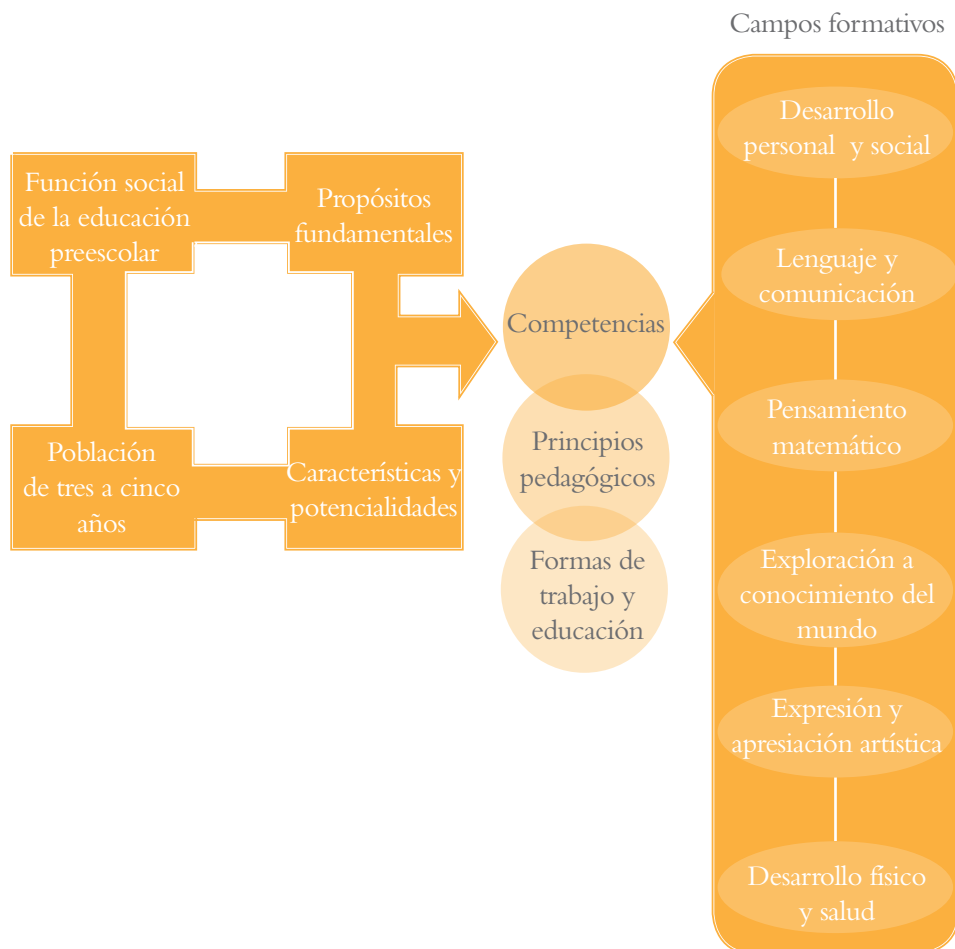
Campos formativos

Función social de la educación preescolar

Propósitos fundamentales

Población de tres a cinco años

Características y potencialidades

Competencias

Principios pedagógicos

Formas de trabajo y educación

Desarrollo personal y social

Lenguaje y comunicación

Pensamiento matemático

Exploración a conocimiento del mundo

Expresión y apresiación artística

Desarrollo fisico y salud